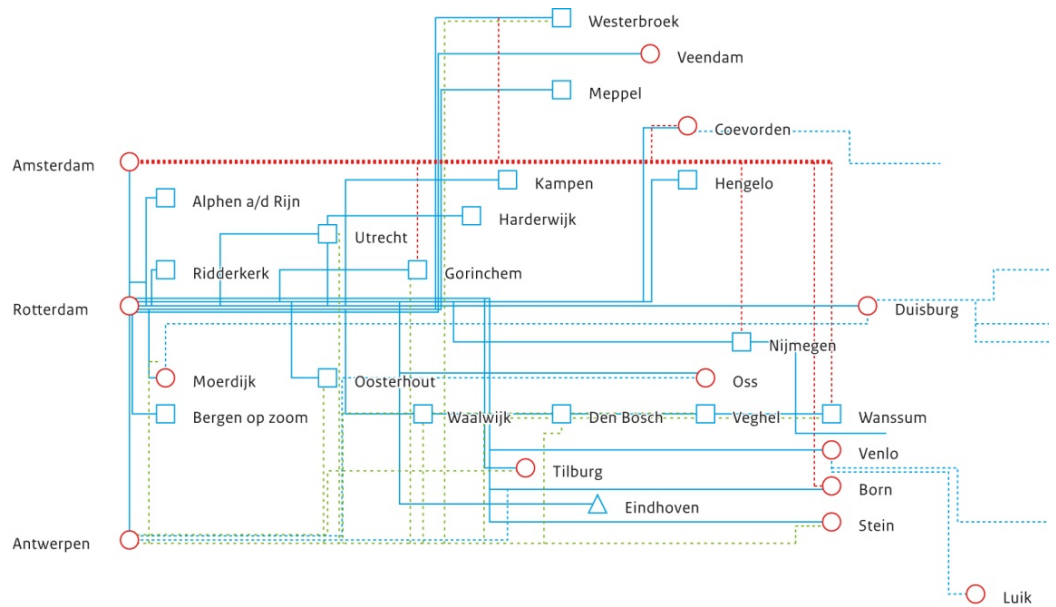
Westerbroek

Veendam

Meppel

Coevorden

Amsterdam

Kampen

Hengelo

Alphen a/d Rijn

Harderwijk

Utrecht

Ridderkerk

Gorinchem

Rotterdam

Duisburg

Nijmegen

Moerdijk

Oosterhout

Oss

Bergen op zoom

Waalwijk

Den Bosch

Veghel

Wanssum

Venlo

Tilburg

Born

Eindhoven

Stein

Antwerpen

Luik